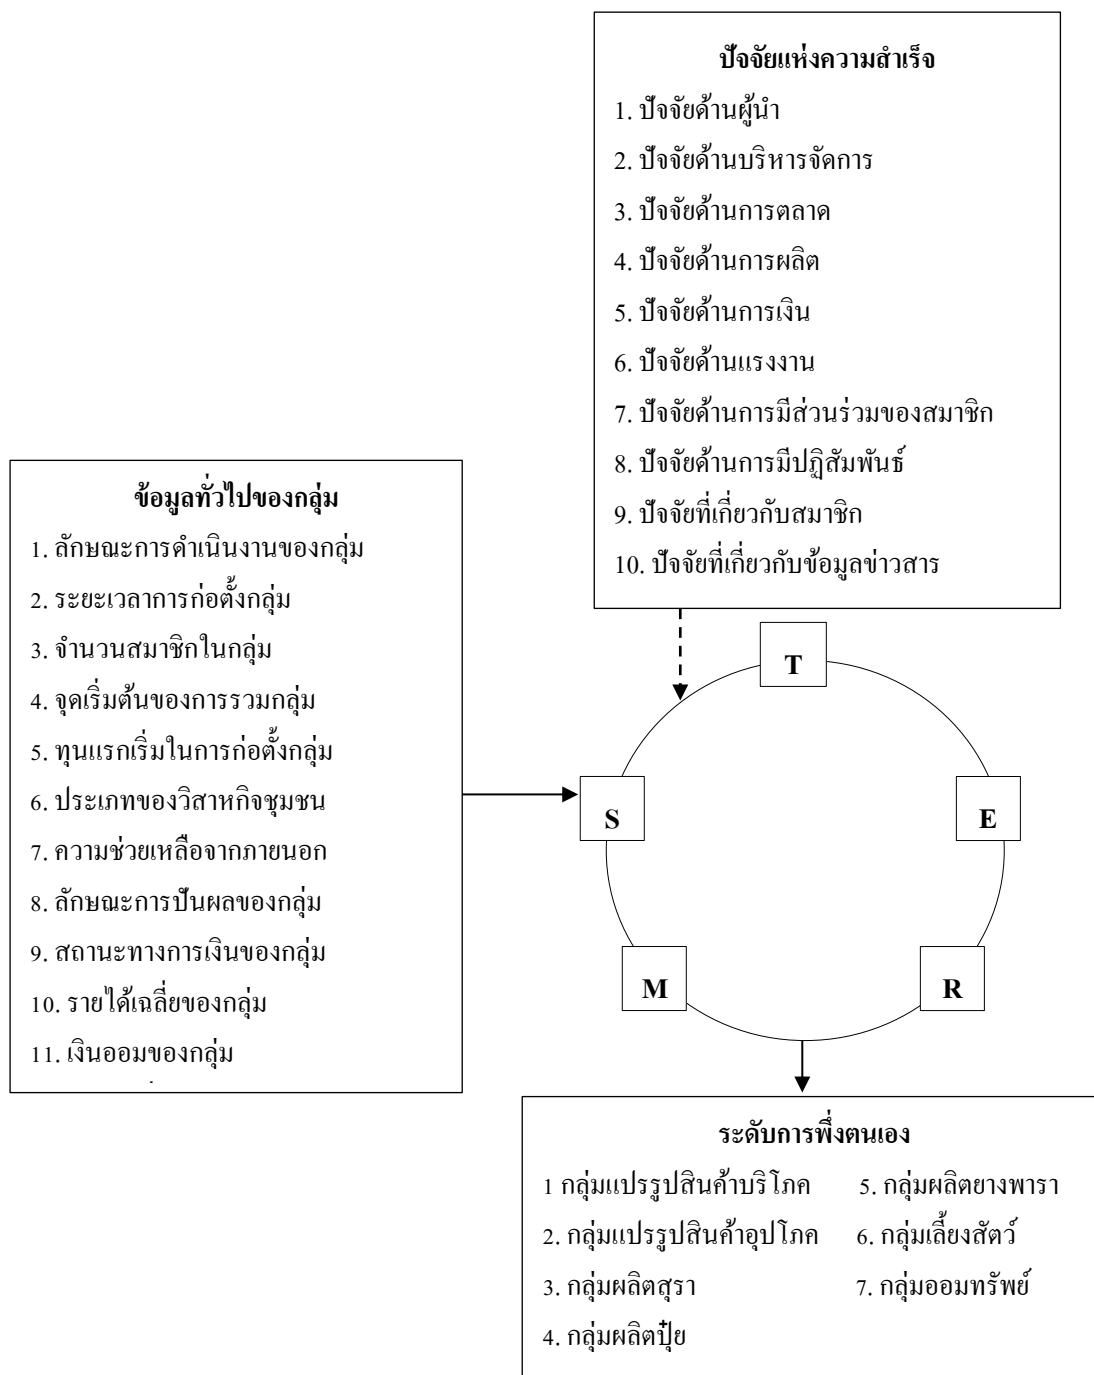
ปัจจัยแห่งความสำเร็จ
1. ปัจจัยด้านผู้นำ
2. ปัจจัยด้านบริหารจัดการ
3. ปัจจัยด้านการตลาด
4. ปัจจัยด้านการผลิต
5. ปัจจัยด้านการเงิน
6. ปัจจัยด้านแรงงาน
7. ปัจจัยด้านการมีส่วนร่วมของสมาชิก
8. ปัจจัยด้านการมีปฏิสัมพันธ์
9. ปัจจัยที่เกี่ยวกับสมาชิก
10. ปัจจัยที่เกี่ยวกับข้อมูลข่าวสาร

ข้อมูลทั่วไปของกลุ่ม
1. ลักษณะการดำเนินงานของกลุ่ม
2. ระยะเวลาการก่อตั้งกลุ่ม
3. จำนวนสมาชิกในกลุ่ม
4. จุดเริ่มต้นของการรวมกลุ่ม
5. ทุนแรกเริ่มในการก่อตั้งกลุ่ม
6. ประเภทของวิสาหกิจชุมชน
7. ความช่วยเหลือจากภายนอก
8. ลักษณะการปันผลของกลุ่ม
9. สถานะทางการเงินของกลุ่ม
10. รายได้เฉลี่ยของกลุ่ม
11. เงินออมของกลุ่ม

T
S
E
M
R

ระดับการพึ่งตนเอง
1 กลุ่มแปรรูปสินค้าบริโภค
5. กลุ่มผลิตยางพารา
2. กลุ่มแปรรูปสินค้าอุปโภค
6. กลุ่มเลี้ยงสัตว์
3. กลุ่มผลิตสุรา
7. กลุ่มออมทรัพย์
4. กลุ่มผลิตปุ๋ย